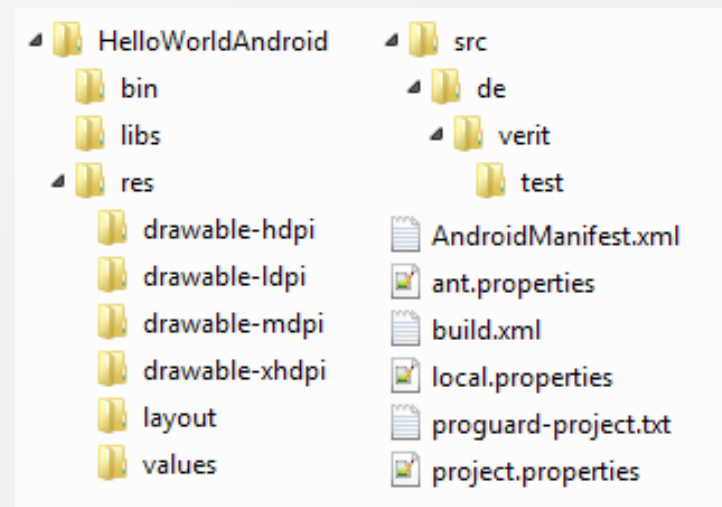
HelloWorldAndroid
bin
libs
res
drawable-hdpi
drawable-ldpi
drawable-mdpi
drawable-xhdpi
layout
values

src
de
verit
test
AndroidManifest.xml
ant.properties
build.xml
local.properties
proguard-project.txt
project.properties